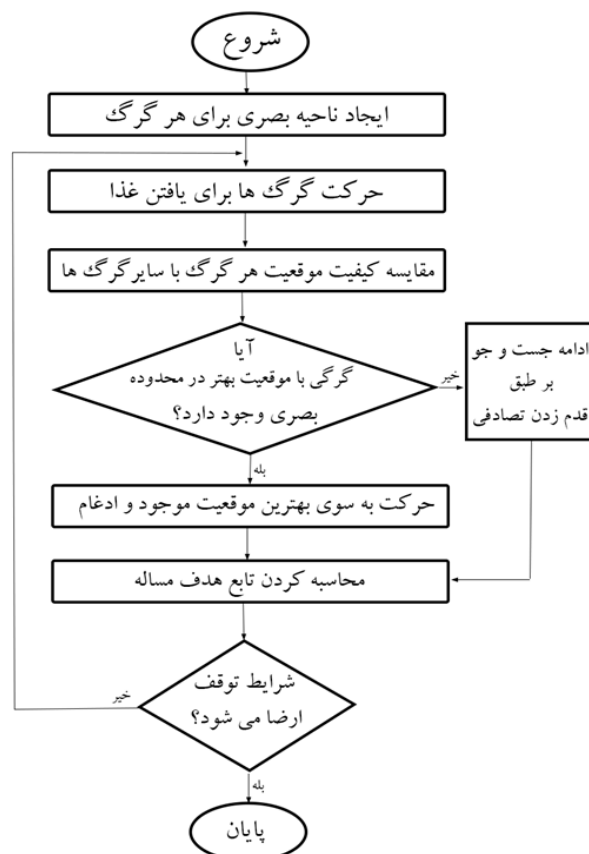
شروع

ایجاد ناحیه بصری برای هر گرگ

حرکت گرگ ها برای یافتن غذا

مقایسه کیفیت موقعیت هر گرگ با سایرگرگ ها

آیا
گرگی با موقعیت بهتر در محدوده
بصری وجود دارد؟

خیر

ادامه جست و جو
بر طبق
قدم زدن تصادفی

بله

حرکت به سوی بهترین موقعیت موجود و ادغام

محاسبه کردن تابع هدف مساله

شرایط توقف
ارضا می شود؟

خیر

بله

پایان